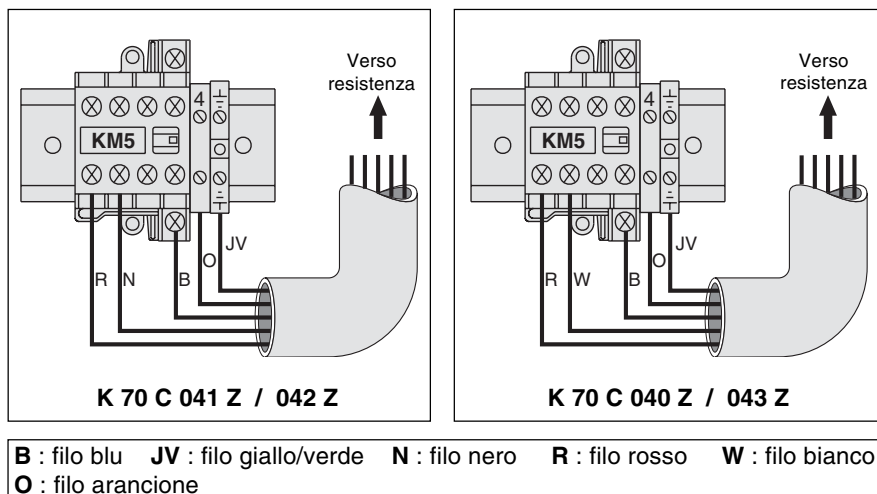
Verso resistenza

4

KM5

R N B O JV

K 70 C 041 Z / 042 Z

Verso resistenza

4

KM5

R W B O JV

K 70 C 040 Z / 043 Z

**B** : filo blu **JV** : filo giallo/verde **N** : filo nero **R** : filo rosso **W** : filo bianco
**O** : filo arancione